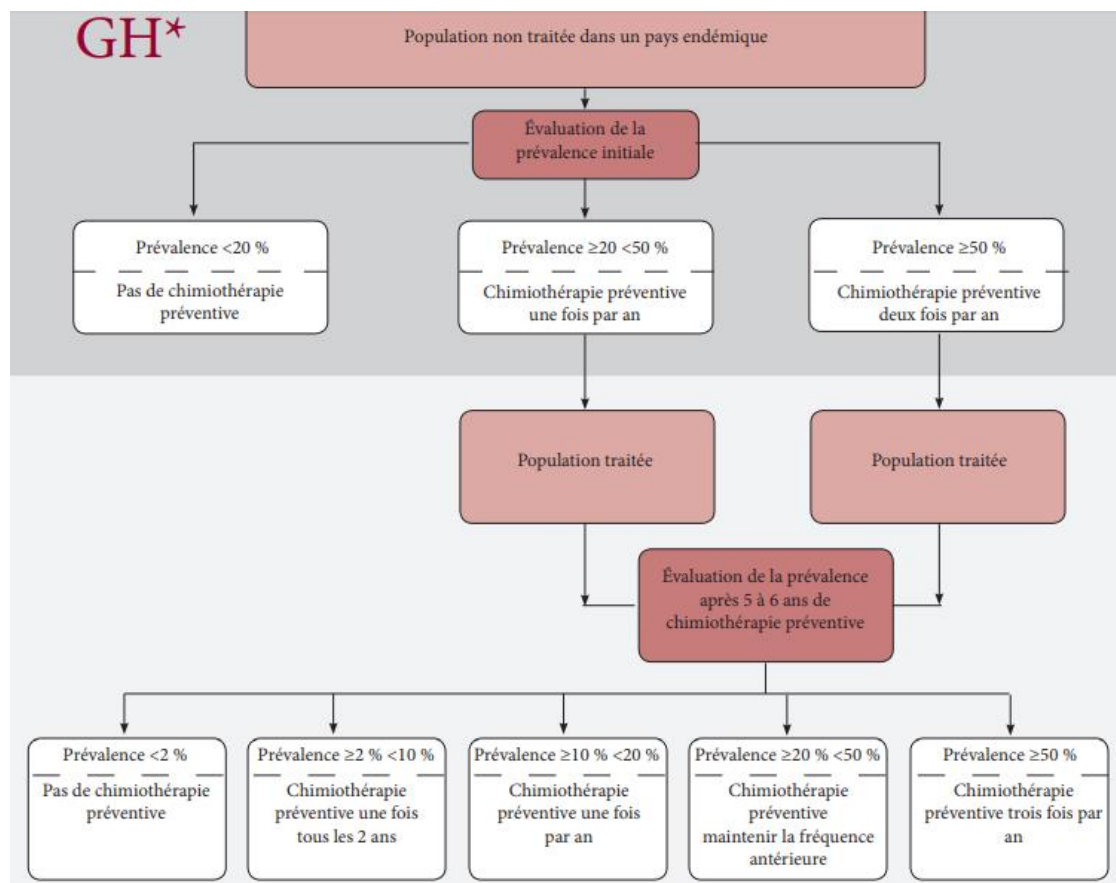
GH*

Population non traitée dans un pays endémique

Évaluation de la prévalence initiale

Prévalence <20 %

Pas de chimiothérapie préventive

Prévalence ≥20 <50 %

Chimiothérapie préventive une fois par an

Prévalence ≥50 %

Chimiothérapie préventive deux fois par an

Population traitée

Population traitée

Évaluation de la prévalence après 5 à 6 ans de chimiothérapie préventive

Prévalence <2 %

Pas de chimiothérapie préventive

Prévalence ≥2 % <10 %

Chimiothérapie préventive une fois tous les 2 ans

Prévalence ≥10 % <20 %

Chimiothérapie préventive une fois par an

Prévalence ≥20 % <50 %

Chimiothérapie préventive maintenir la fréquence antérieure

Prévalence ≥50 %

Chimiothérapie préventive trois fois par an